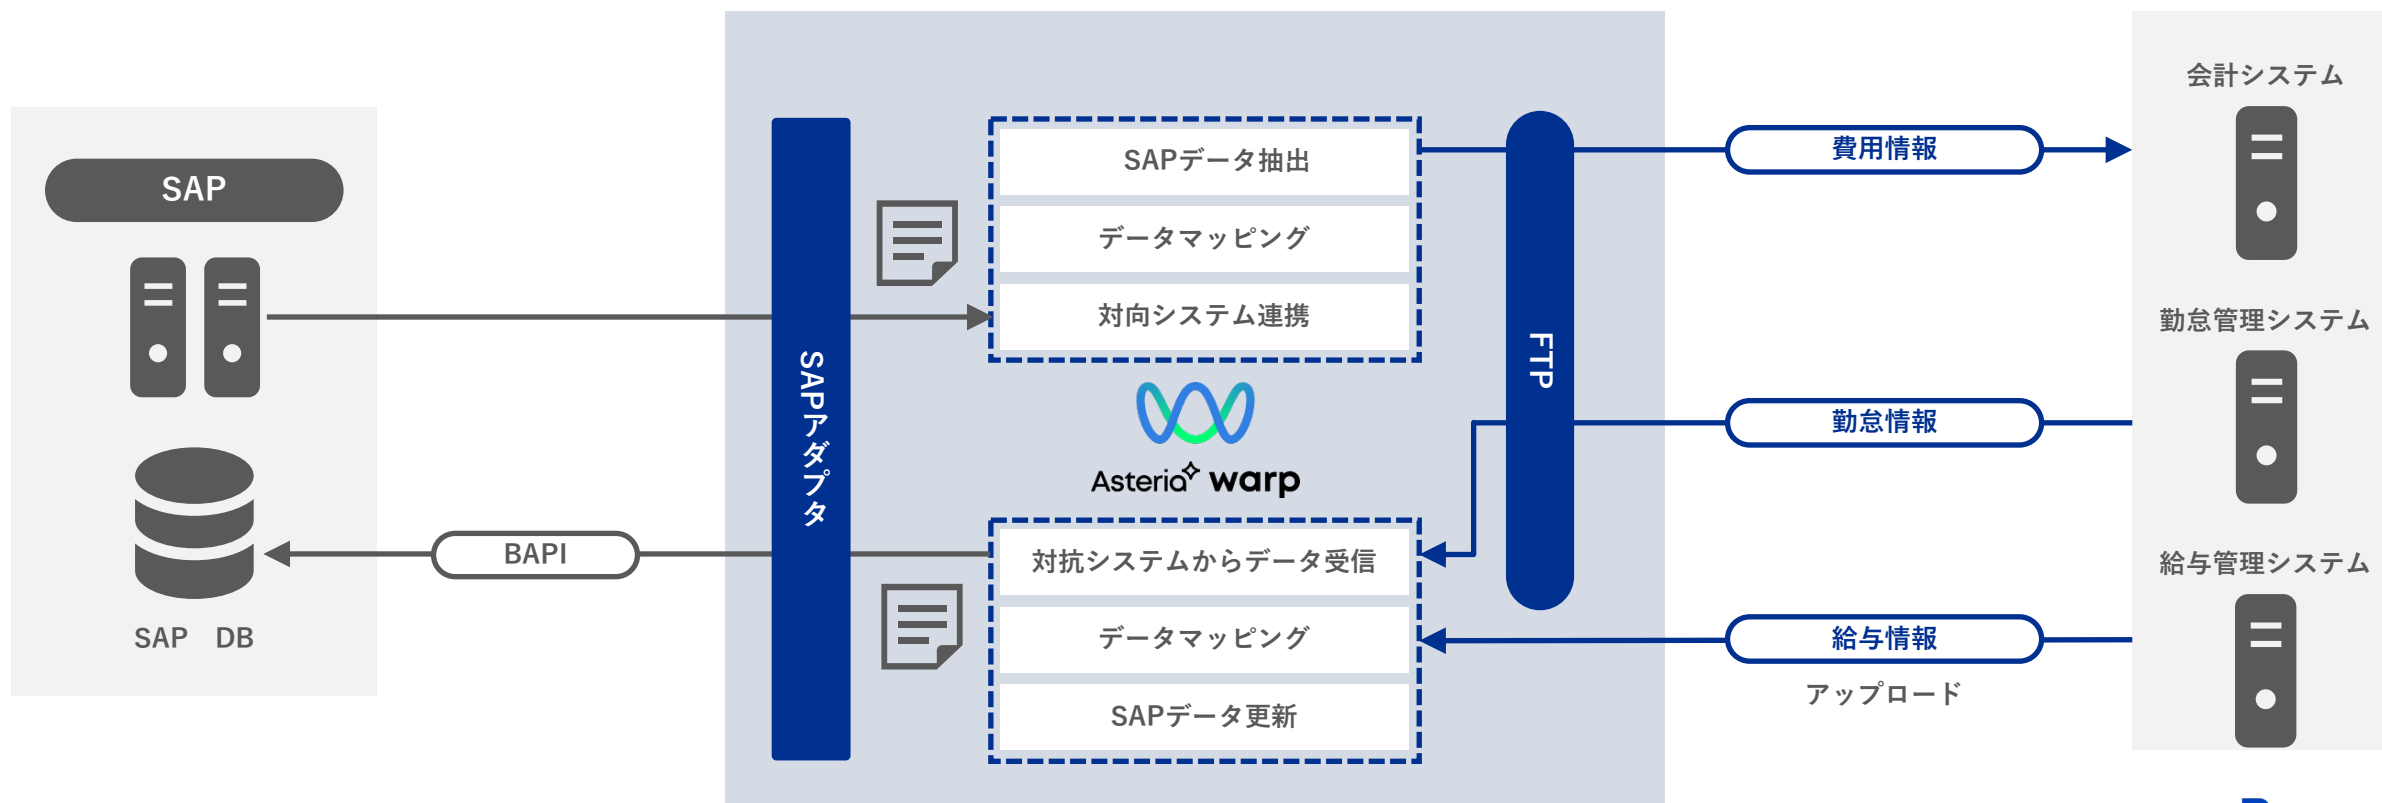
SAP

SAP DB

BAPI

SAPアダプタ

SAPデータ抽出

データマッピング

対向システム連携

Asteria warp

対抗システムからデータ受信

データマッピング

SAPデータ更新

FTP

費用情報

勤怠情報

給与情報

アップロード

会計システム

勤怠管理システム

給与管理システム